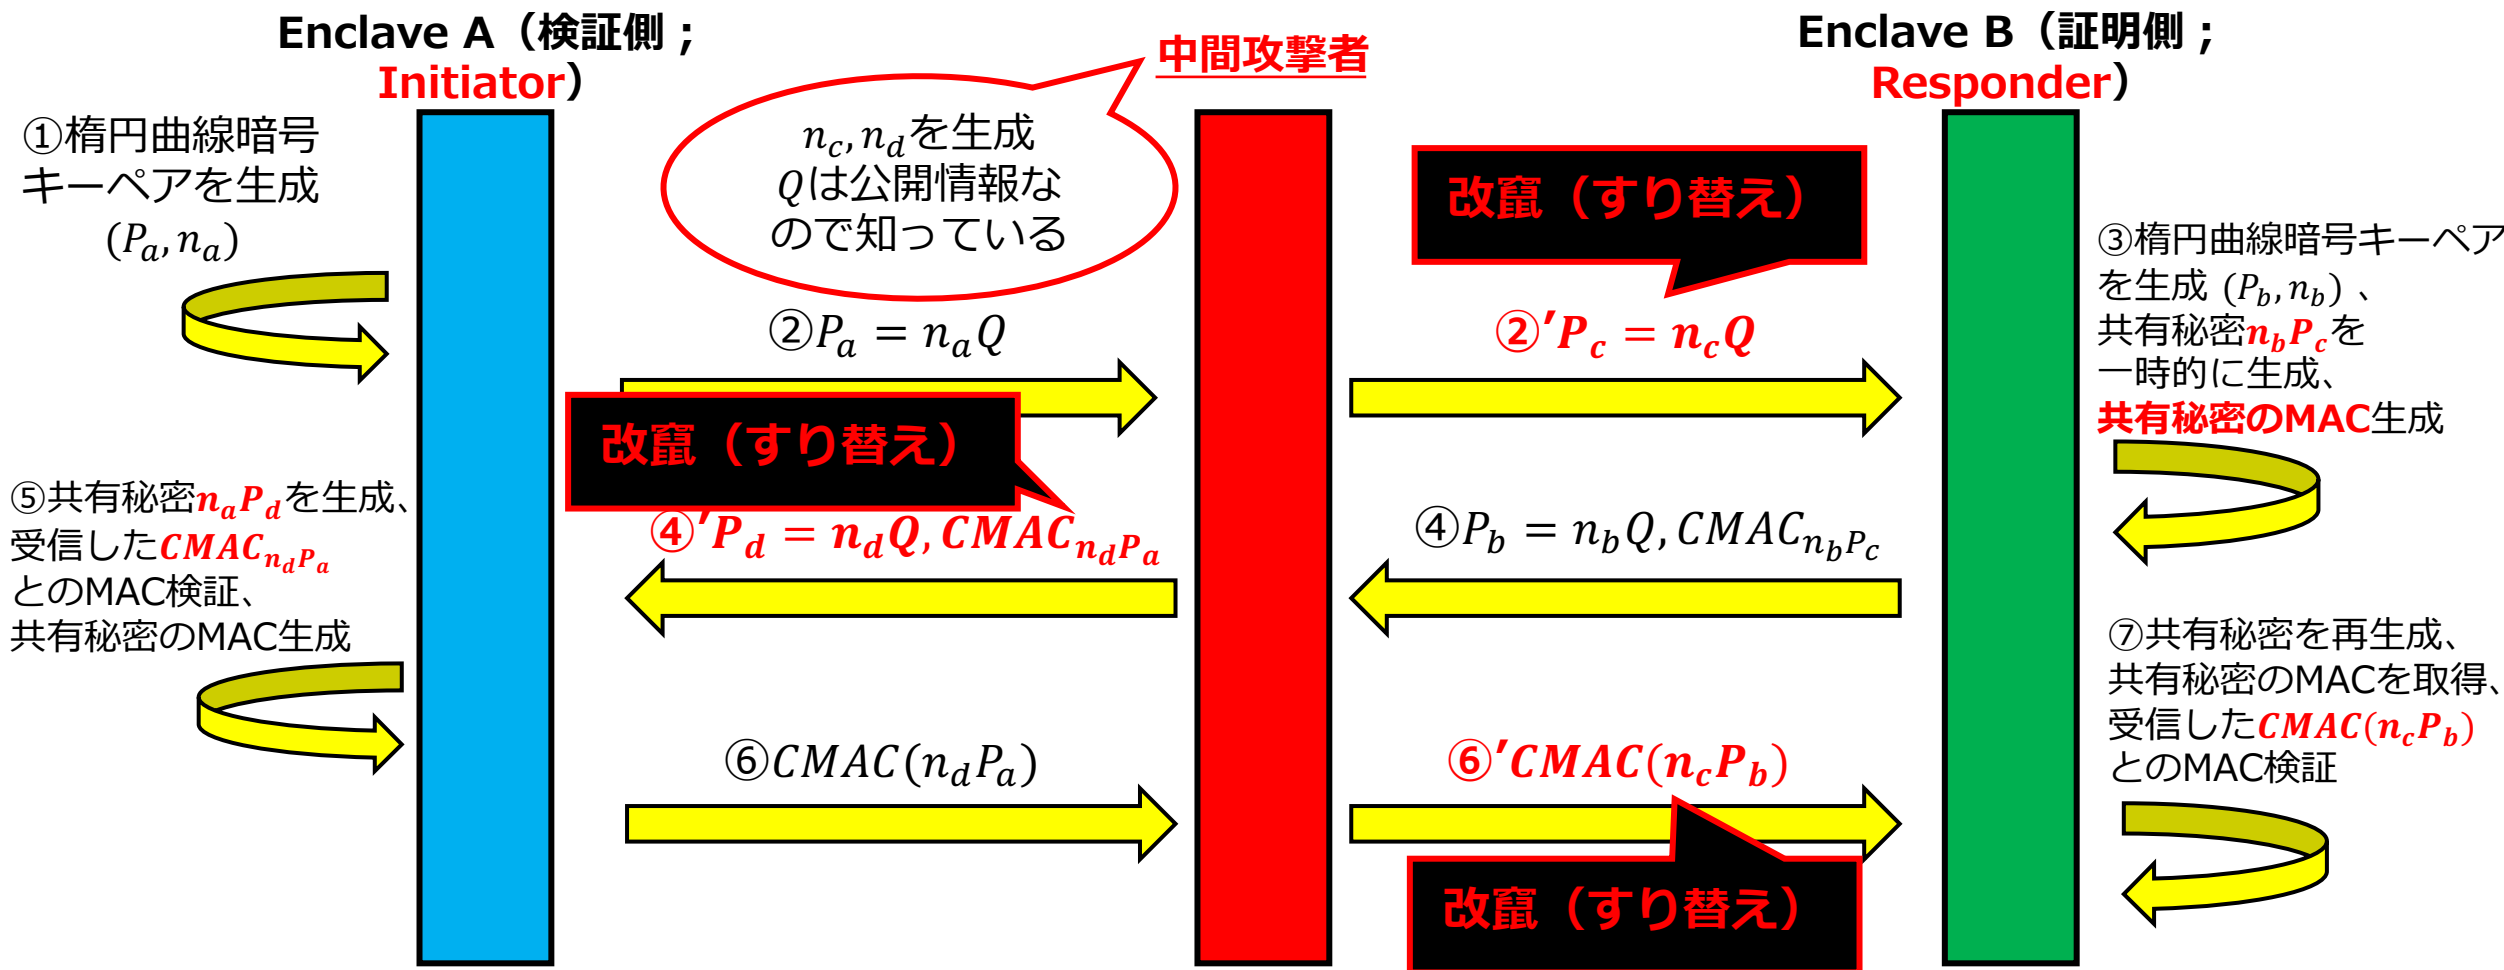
Enclave A（検証側；Initiator）

中間攻撃者

Enclave B（証明側；Responder）

①楕円曲線暗号キーペアを生成 $(P_a, n_a)$

$n_c, n_d$を生成 $Q$は公開情報なので知っている

改竄（すり替え）

③楕円曲線暗号キーペアを生成 $(P_b, n_b)$、共有秘密$n_bP_c$を一時的に生成、共有秘密のMAC生成

②$P_a = n_aQ$

②’$P_c = n_cQ$

改竄（すり替え）

⑤共有秘密$n_aP_d$を生成、受信した$CMAC_{n_dP_a}$とのMAC検証、共有秘密のMAC生成

④’$P_d = n_dQ, CMAC_{n_dP_a}$

④$P_b = n_bQ, CMAC_{n_bP_c}$

⑦共有秘密を再生成、共有秘密のMACを取得、受信した$CMAC(n_cP_b)$とのMAC検証

⑥$CMAC(n_dP_a)$

⑥’$CMAC(n_cP_b)$

改竄（すり替え）